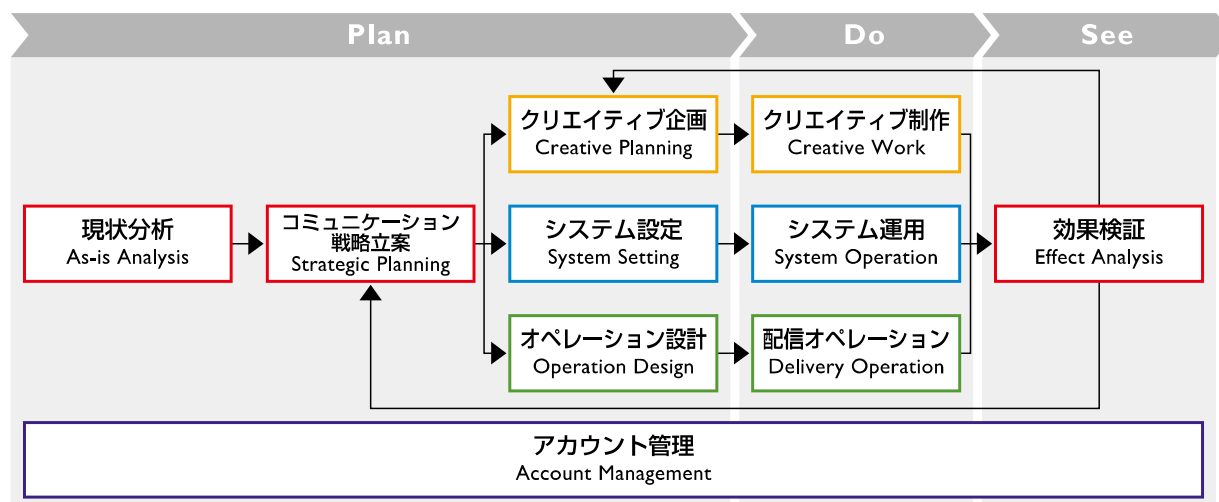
Plan

Do

See

現状分析
As-is Analysis

コミュニケーション
戦略立案
Strategic Planning

クリエイティブ企画
Creative Planning

システム設定
System Setting

オペレーション設計
Operation Design

クリエイティブ制作
Creative Work

システム運用
System Operation

配信オペレーション
Delivery Operation

効果検証
Effect Analysis

アカウント管理
Account Management